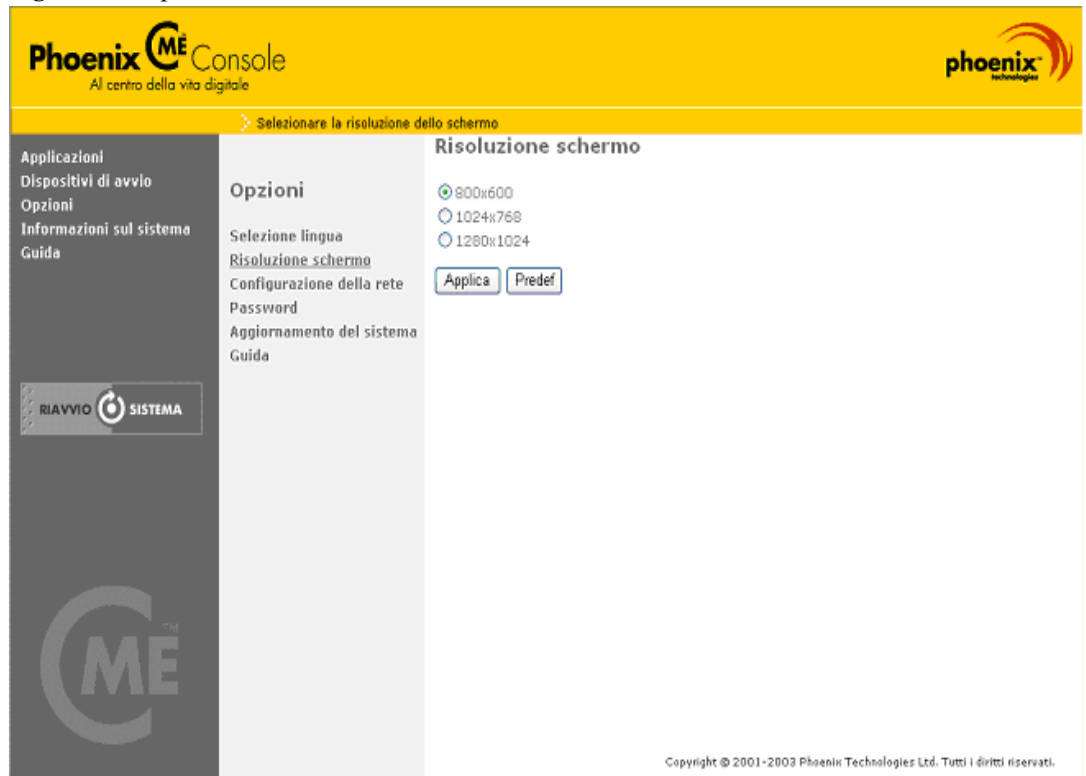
Phoenix cME Console
Al centro della vita digitale

phoenix technologies

Selezionare la risoluzione dello schermo

Applicazioni
Dispositivi di avvio
Opzioni
Informazioni sul sistema
Guida

RIAVVIO SISTEMA

ME

Opzioni

Selezione lingua
Risoluzione schermo
Configurazione della rete
Password
Aggiornamento del sistema
Guida

Risoluzione schermo

800x600
1024x768
1280x1024

Applica
Predef

Copyright © 2001-2003 Phoenix Technologies Ltd. Tutti i diritti riservati.